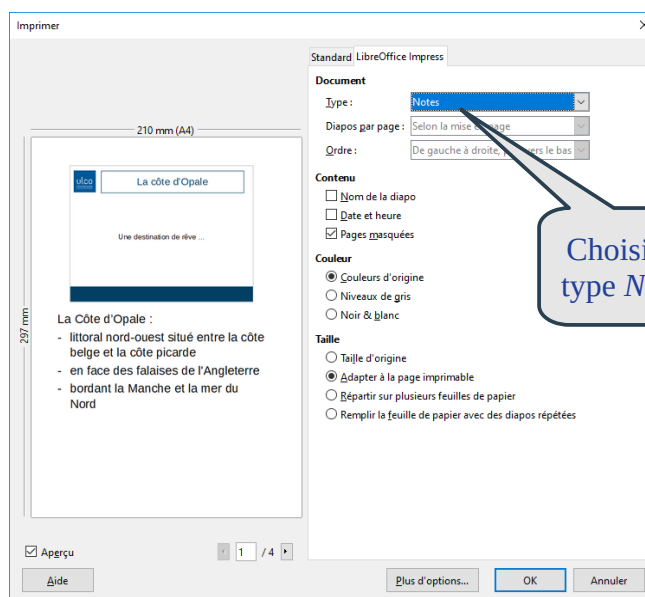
Imprimer

210 mm (A4)

297 mm

ulco

La côte d'Opale

Une destination de rêve ...

La Côte d'Opale :
- littoral nord-ouest situé entre la côte belge et la côte picarde
- en face des falaises de l'Angleterre
- bordant la Manche et la mer du Nord

Standard LibreOffice Impress

Document
Type : Notes
Diapos par page : Selon la mise e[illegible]page
Ordre : De gauche à droite, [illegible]ers le bas

Contenu
Nom de la diapo
Date et heure
Pages masquées

Couleur
Couleurs d'origine
Niveaux de gris
Noir & blanc

Taille
Taille d'origine
Adapter à la page imprimable
Répartir sur plusieurs feuilles de papier
Remplir la feuille de papier avec des diapos répétées

Choisi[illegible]
type N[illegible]

Aperçu
1 / 4

Aide
Plus d'options...
OK
Annuler